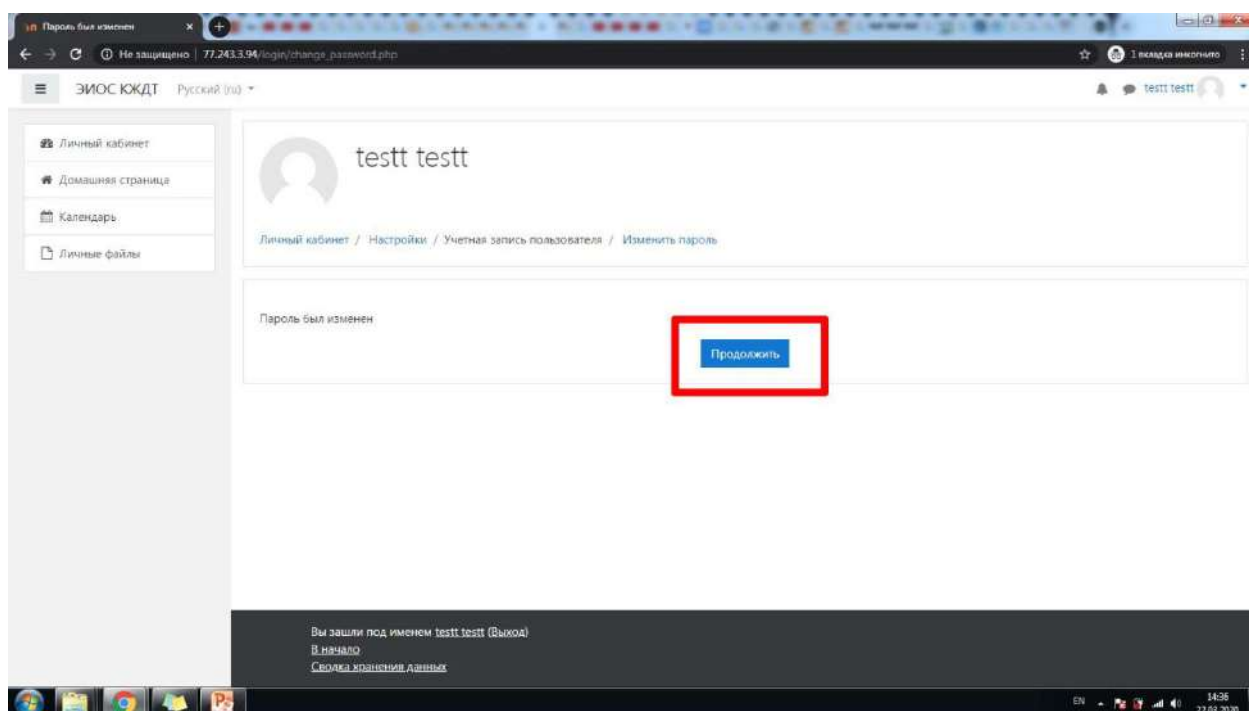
Пароль был изменен

Не защищено | 77.243.3.94/login/change_password.php

1 вкладка инкогнито

ЭИОС КЖДТ Русский (ru)

testt testt

Личный кабинет

Домашняя страница

Календарь

Личные файлы

testt testt

Личный кабинет / Настройки / Учетная запись пользователя / Изменить пароль

Пароль был изменен

Продолжить

Вы зашли под именем testt testt (Выход)
В начало
Сводка хранения данных

EN 14:36 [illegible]